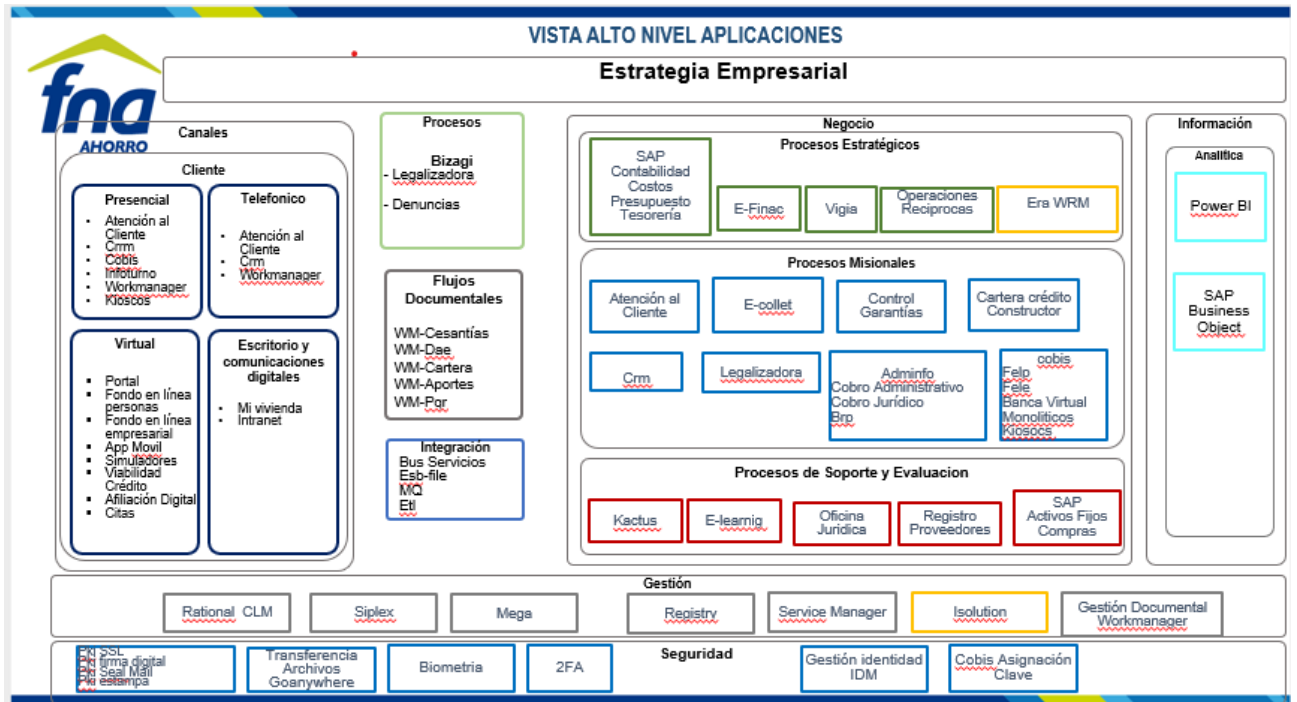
VISTA ALTO NIVEL APLICACIONES

fna AHORRO

Estrategia Empresarial

Canales

Cliente

Presencial
- Atención al Cliente
- Crm
- Cobis
- Infoturno
- Workmanager
- Kioscos

Telefonico
- Atención al Cliente
- Crm
- Workmanager

Virtual
- Portal
- Fondo en línea personas
- Fondo en línea empresarial
- App Movil
- Simuladores
- Viabilidad Crédito
- Afiliación Digital
- Citas

Escritorio y comunicaciones digitales
- Mi vivienda
- Intranet

Procesos

Bizagi
- Legalizadora

- Denuncias

Flujos Documentales

WM-Cesantías
WM-Dae
WM-Cartera
WM-Aportes
WM-Pqr

Integración
Bus Servicios
Esb-file
MQ
Etl

Negocio

Procesos Estratégicos

SAP Contabilidad Costos Presupuesto Tesorería

E-Finac

Vigia

Operaciones Reciprocas

Era WRM

Procesos Misionales

Atención al Cliente

E-collet

Control Garantías

Cartera crédito Constructor

Crm

Legalizadora

Adminfo
Cobro Administrativo
Cobro Jurídico
Brp

cobis
Felp
Fele
Banca Virtual
Monoliticos
Kiosocs

Procesos de Soporte y Evaluacion

Kactus

E-learnig

Oficina Juridica

Registro Proveedores

SAP Activos Fijos Compras

Información

Analitica

Power BI

SAP Business Object

Gestión

Rational CLM

Siplex

Mega

Registry

Service Manager

Isolution

Gestión Documental Workmanager

Seguridad

Pki SSL
Pki firma digital
Pki Seal Mail
Pki estampa

Transferencia Archivos Goanywhere

Biometria

2FA

Gestión identidad IDM

Cobis Asignación Clave